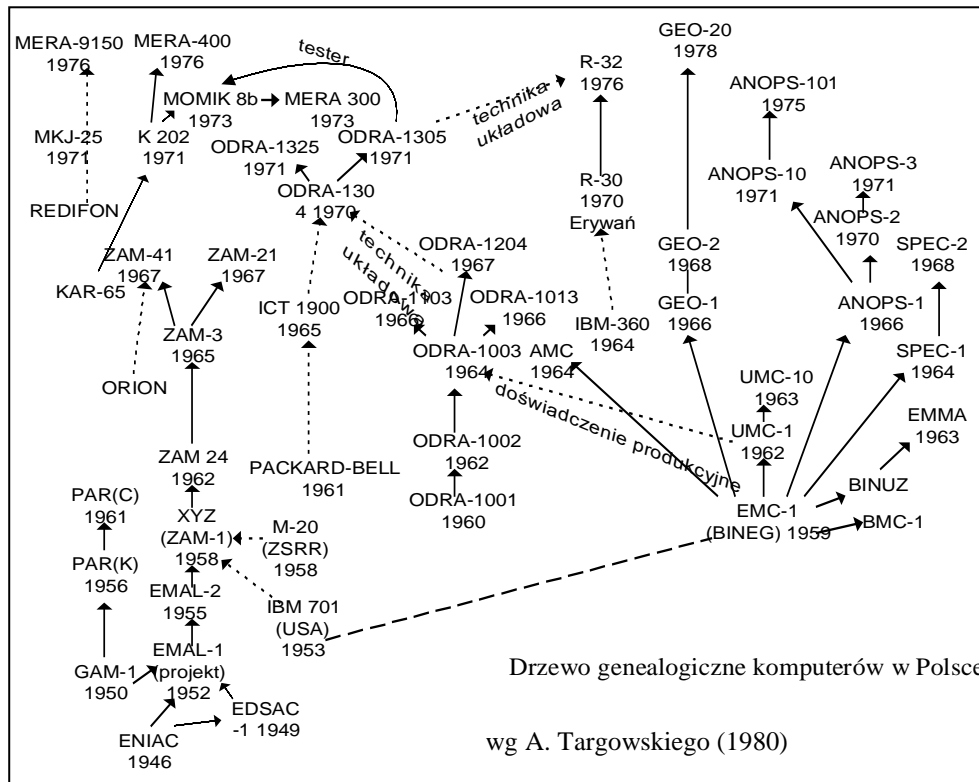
MERA-9150
1976

MERA-400
1976

tester

MOMIK 8b → MERA 300
1973 1973

MKJ-25
1971

K 202
1971

ODRA-1325
1971

ODRA-1305
1971

technika układowa

R-32
1976

GEO-20
1978

ANOPS-101
1975

REDIFON

ODRA-130
4 1970

R-30
1970
Erywań

ANOPS-10
1971

ANOPS-3
1971

ANOPS-2
1970

ZAM-41
1967

ZAM-21
1967

KAR-65

ODRA-1204
1967

technika układowa

GEO-2
1968

SPEC-2
1968

ICT 1900
1965

ODRA-1103
1966

ODRA-1013
1966

ZAM-3
1965

IBM-360
1964

GEO-1
1966

ANOPS-1
1966

ODRA-1003
1964

AMC
1964

SPEC-1
1964

ORION

doświadczenie produkcyjne

UMC-10
1963

UMC-1
1962

EMMA
1963

ZAM 24
1962

PACKARD-BELL
1961

ODRA-1002
1962

ODRA-1001
1960

PAR(C)
1961

XYZ
(ZAM-1)
1958

M-20
(ZSRR)
1958

EMC-1
(BINEG) 1959

BINUZ

BMC-1

PAR(K)
1956

EMAL-2
1955

IBM 701
(USA)
1953

GAM-1
1950

EMAL-1
(projekt)
1952

EDSAC
-1 1949

ENIAC
1946

Drzewo genealogiczne komputerów w Polsce

wg A. Targowskiego (1980)